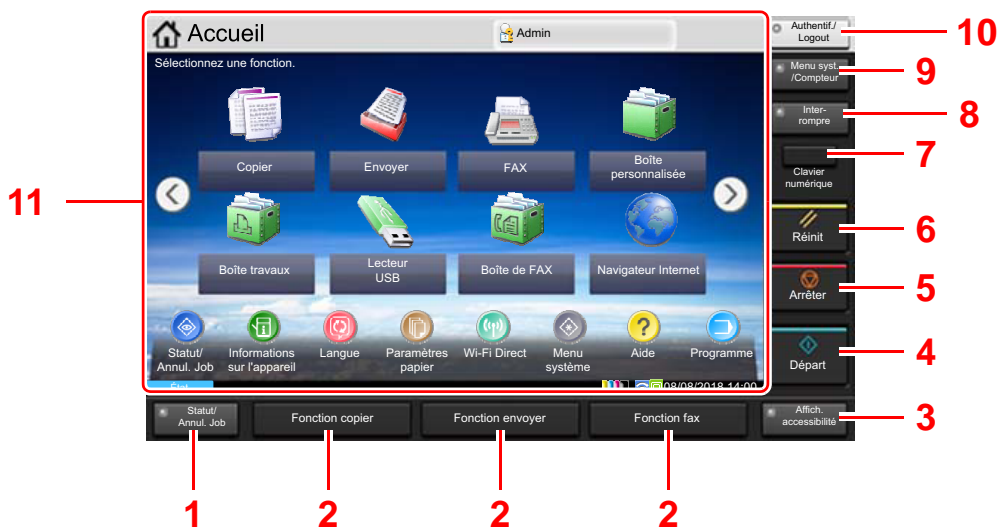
Accueil

Admin

Sélectionnez une fonction.

Copier

Envoyer

FAX

Boîte personnalisée

Boîte travaux

Lecteur USB

Boîte de FAX

Navigateur Internet

Statut/ Annul. Job

Informations sur l'appareil

Langue

Paramètres papier

Wi-Fi Direct

Menu système

Aide

Programme

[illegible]

08/08/2018 14:00

Authentif./ Logout

Menu syst. /Compteur

Inter- rompre

Clavier numérique

Réinit

Arrêter

Départ

Statut/ Annul. Job

Fonction copier

Fonction envoyer

Fonction fax

Affich. accessibilité

11

10

9

8

7

6

5

4

3

1

2

2

2